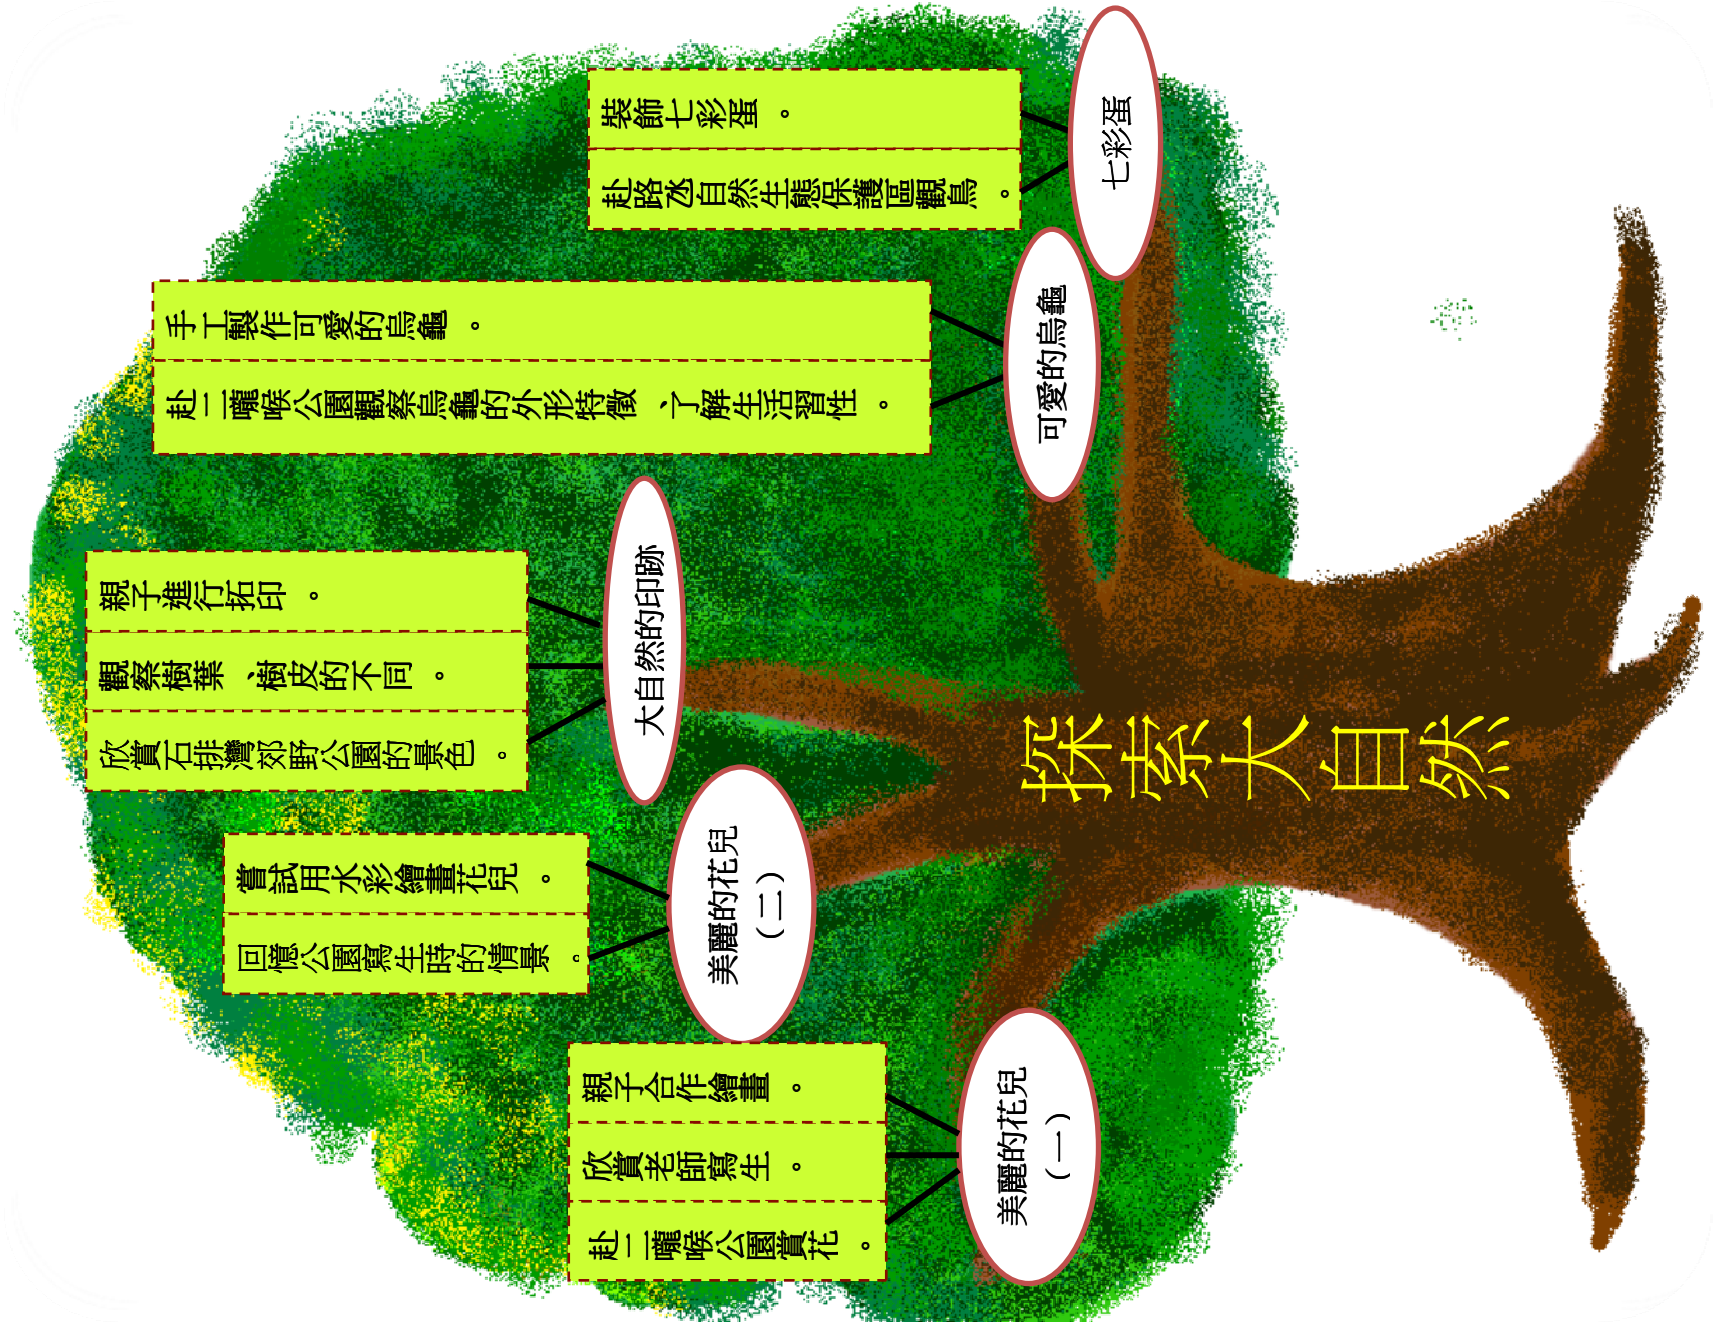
探索大自然

美麗的花兒（一）
赴二囒喉公園賞花。
欣賞老師寫生。
親子合作繪畫。

美麗的花兒（二）
回憶公園寫生時的情景。
嘗試用水彩繪畫花兒。

大自然的印跡
欣賞石排灣郊野公園的景色。
觀察樹葉、樹皮的不同。
親子進行拓印。

可愛的烏龜
赴二囒喉公園觀察烏龜的外形特徵、了解生活習性。
手工製作可愛的烏龜。

七彩蛋
赴路氹自然生態保護區觀鳥。
裝飾七彩蛋。